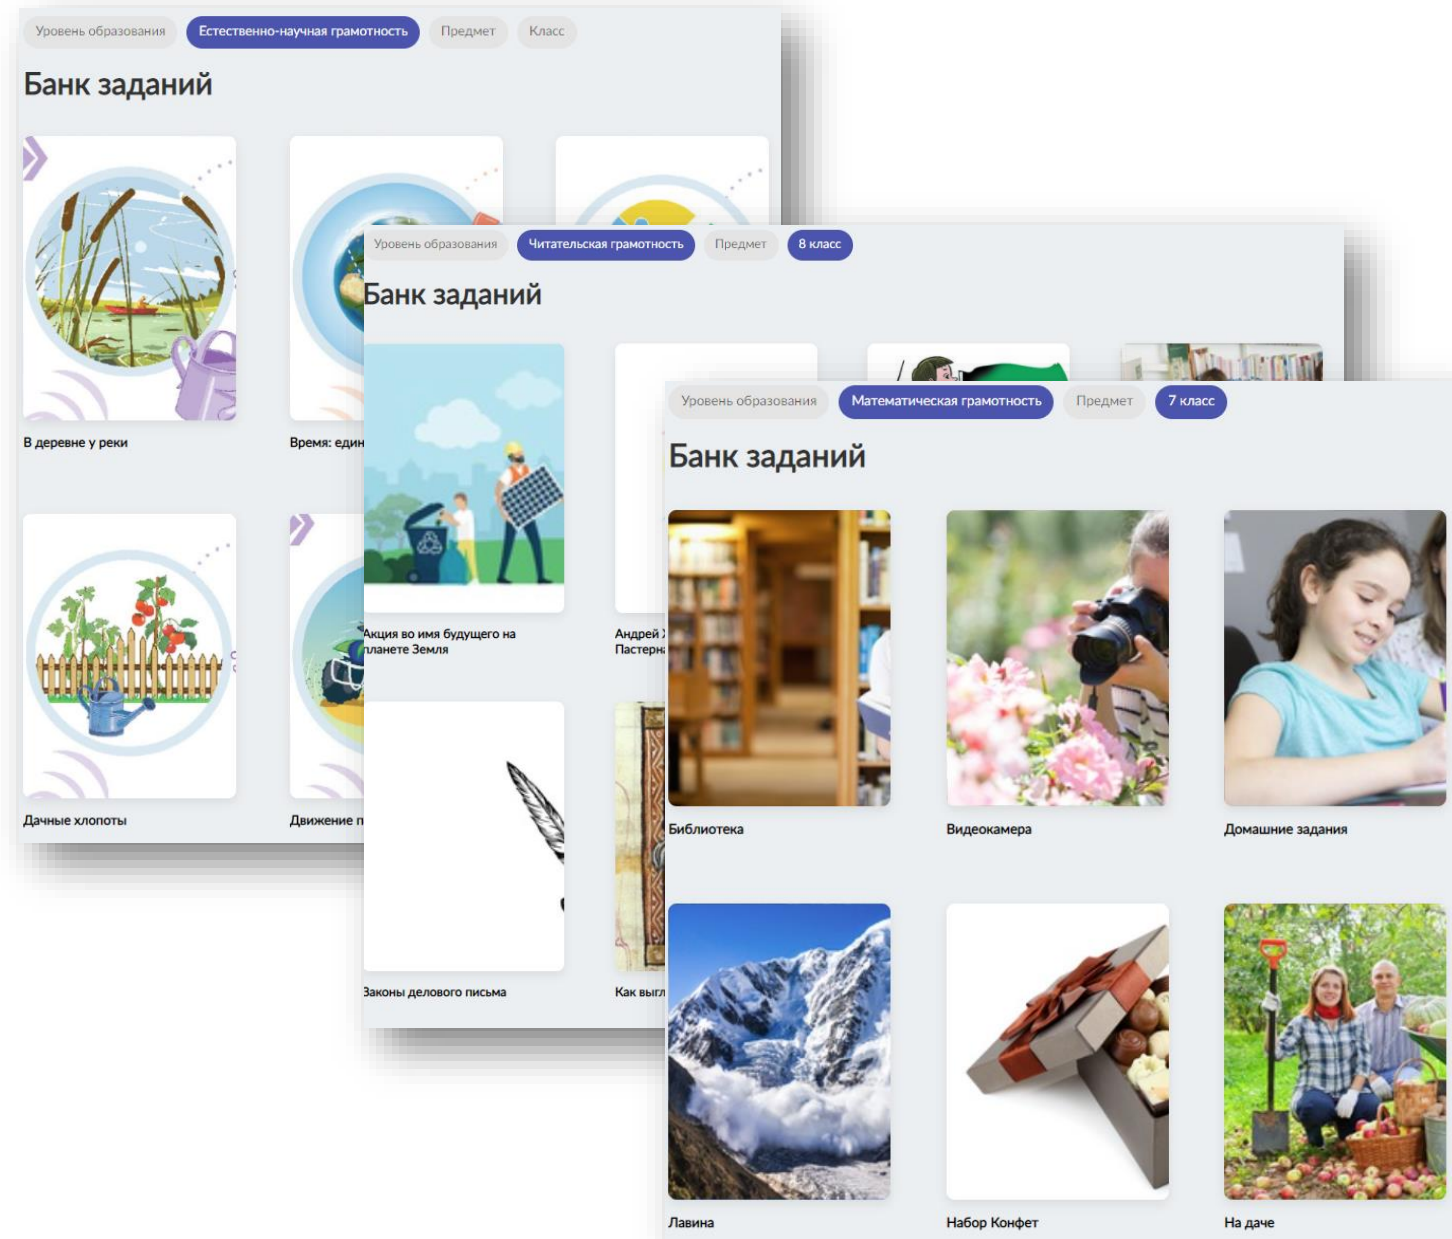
Уровень образования Естественно-научная грамотность Предмет Класс

Банк заданий

В деревне у реки

Время: един

Дачные хлопоты

Движение п

Уровень образования Читательская грамотность Предмет 8 класс

Банк заданий

Акция во имя будущего на планете Земля

Андрей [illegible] Пастерн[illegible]

Законы делового письма

Как выгл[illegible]

Уровень образования Математическая грамотность Предмет 7 класс

Банк заданий

Библиотека

Видеокамера

Домашние задания

Лавина

Набор Конфет

На даче